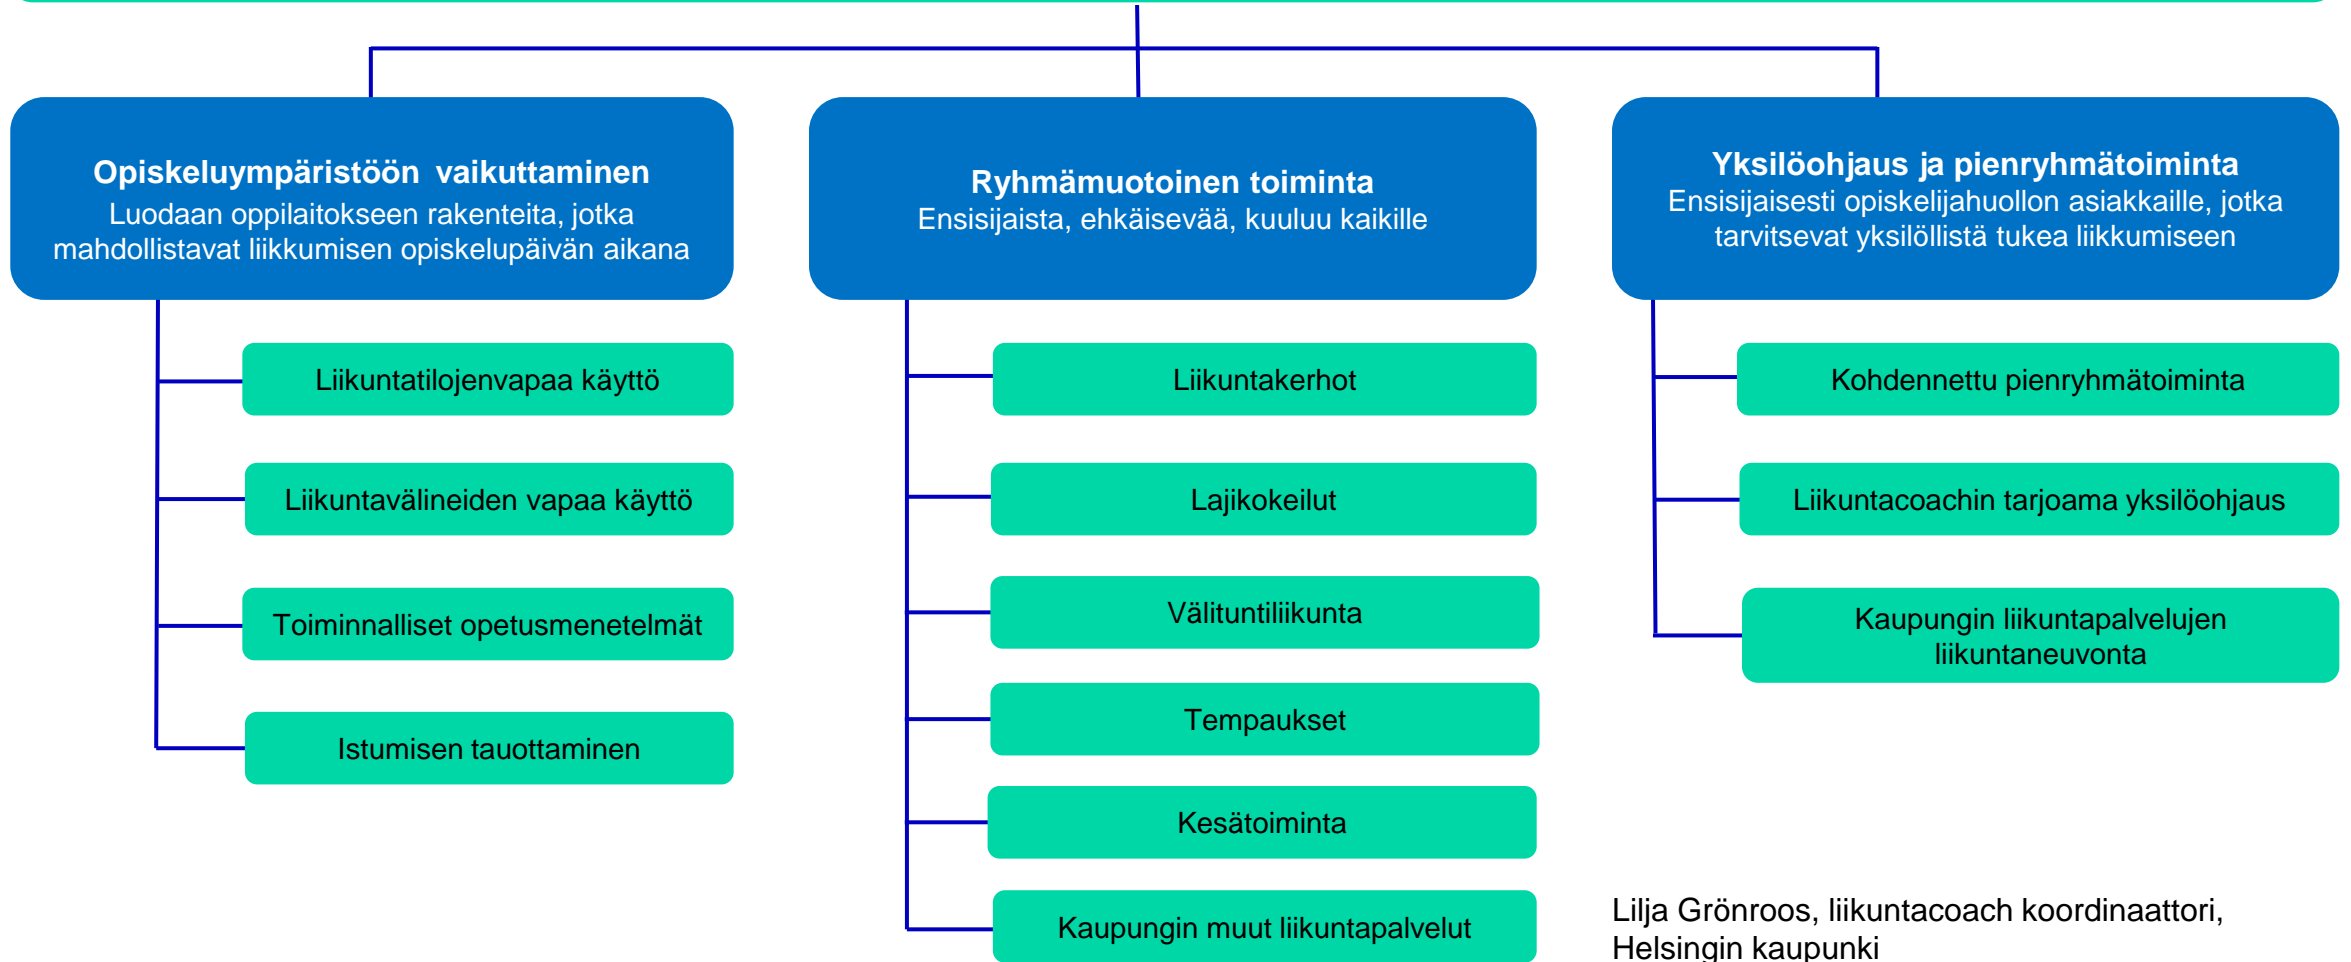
Opiskeluympäristöön vaikuttaminen
Luodaan oppilaitokseen rakenteita, jotka mahdollistavat liikkumisen opiskelupäivän aikana

Liikuntatilojenvapaa käyttö

Liikuntavälineiden vapaa käyttö

Toiminnalliset opetusmenetelmät

Istumisen tauottaminen

Ryhmämuotoinen toiminta
Ensisijaista, ehkäisevää, kuuluu kaikille

Liikuntakerhot

Lajikokeilut

Välituntiliikunta

Tempaukset

Kesätoiminta

Kaupungin muut liikuntapalvelut

Yksilöohjaus ja pienryhmätoiminta
Ensisijaisesti opiskelijahuollon asiakkaille, jotka tarvitsevat yksilöllistä tukea liikkumiseen

Kohdennettu pienryhmätoiminta

Liikuntacoachin tarjoama yksilöohjaus

Kaupungin liikuntapalvelujen liikuntaneuvonta

Lilja Grönroos, liikuntacoach koordinaattori, Helsingin kaupunki